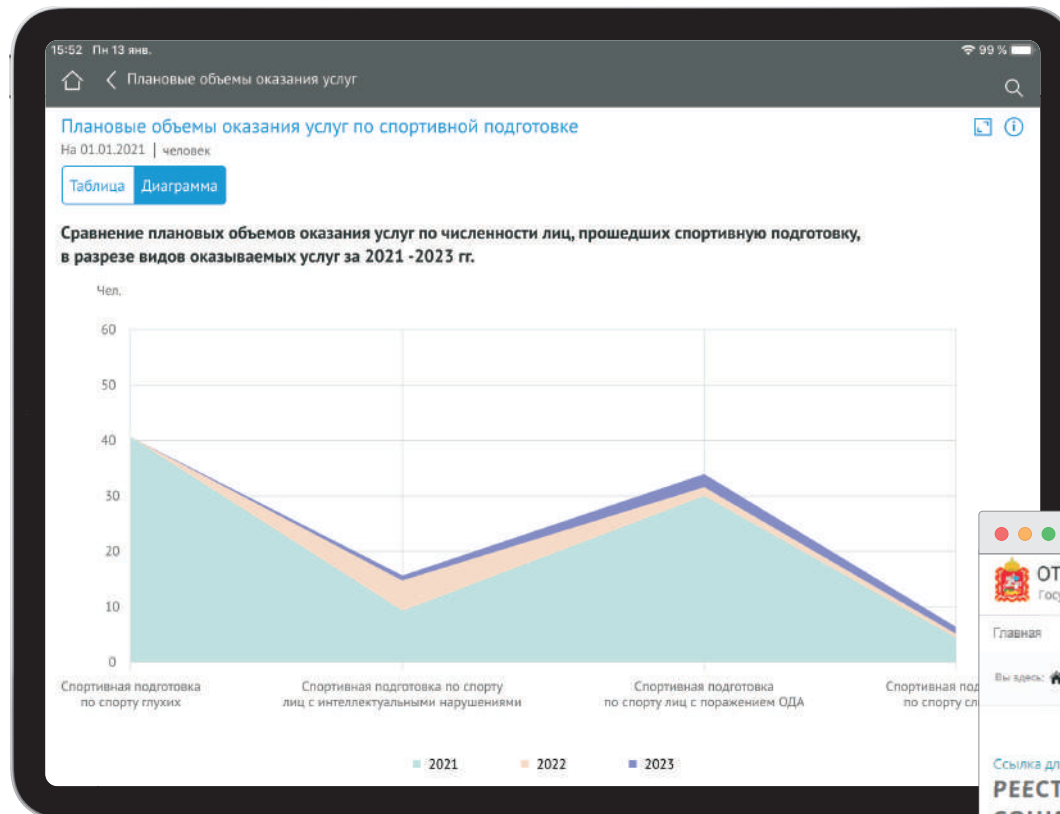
15:52 Пн 13 янв.

99 %

Плановые объемы оказания услуг

Плановые объемы оказания услуг по спортивной подготовке

На 01.01.2021 | человек

Таблица Диаграмма

Сравнение плановых объемов оказания услуг по численности лиц, прошедших спортивную подготовку, в разрезе видов оказываемых услуг за 2021 -2023 гг.

Чел.

60
50
40
30
20
10
0

Спортивная подготовка по спорту глухих

Спортивная подготовка по спорту лиц с интеллектуальными нарушениями

Спортивная подготовка по спорту лиц с поражением ОДА

Спортивная под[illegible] по спорту сл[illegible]

2021 2022 2023

ОТ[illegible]
Госу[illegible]

Главная

Вы здесь:

Ссылка дл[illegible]

РЕЕСТ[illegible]